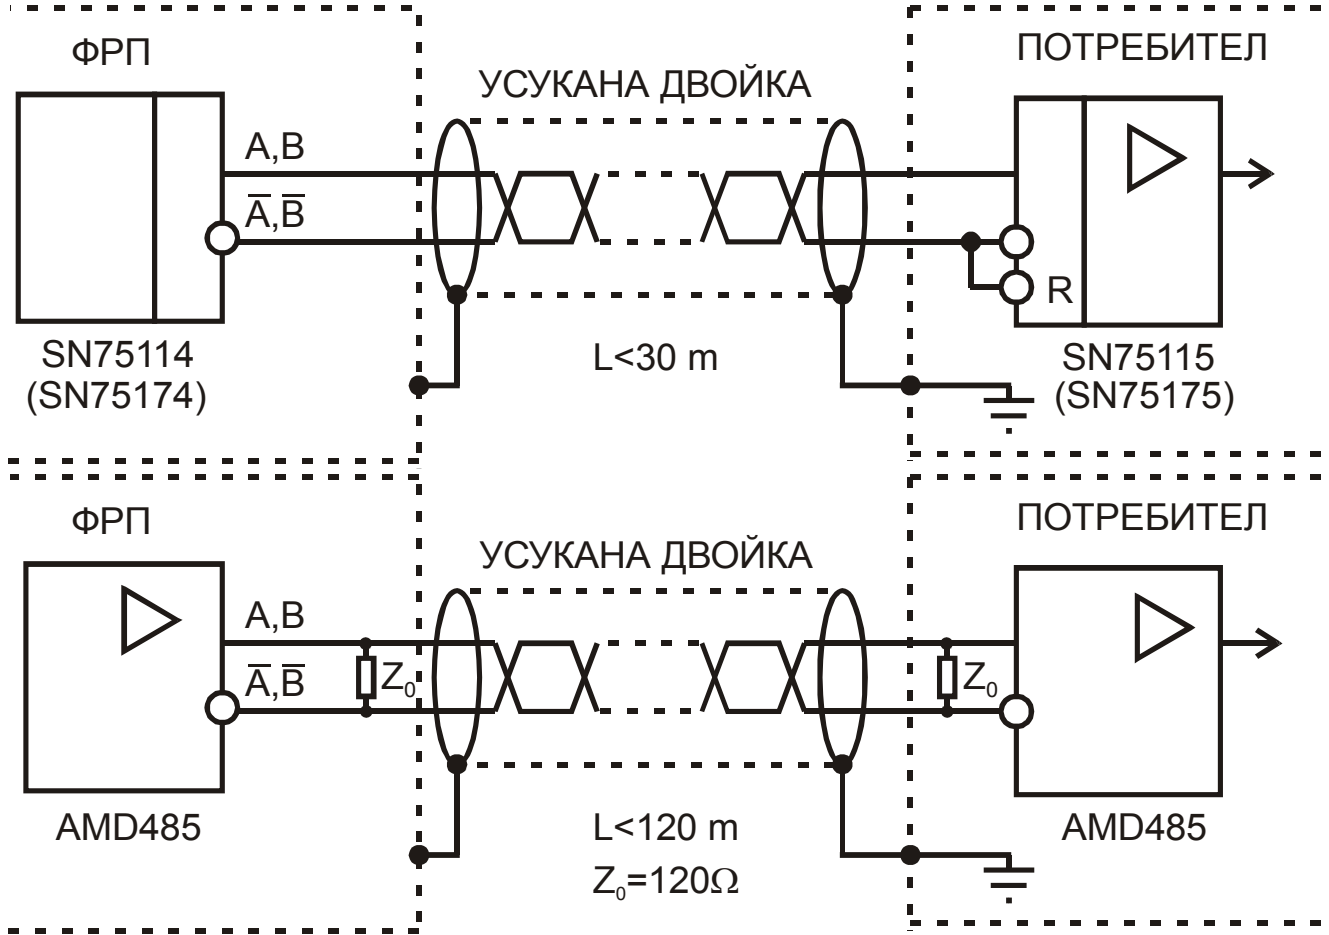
ФРП

УСУКАНА ДВОЙКА

ПОТРЕБИТЕЛ

A,B

$\overline{A},\overline{B}$

R

SN75114 (SN75174)

L<30 m

SN75115 (SN75175)

ФРП

УСУКАНА ДВОЙКА

ПОТРЕБИТЕЛ

A,B

$\overline{A},\overline{B}$

$Z_0$

$Z_0$

AMD485

L<120 m

$Z_0=120\Omega$

AMD485